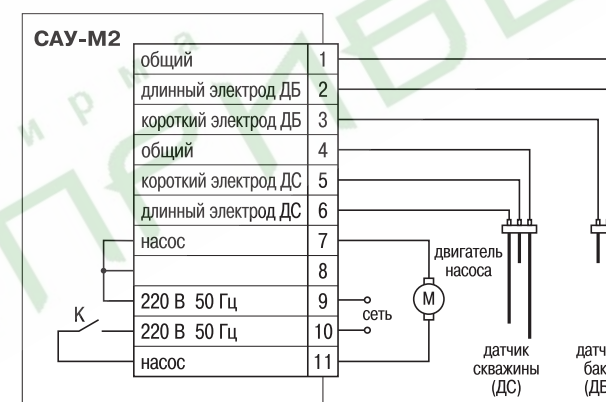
САУ-М2

| | |
|---|---|
| общий | 1 |
| длинный электрод ДБ | 2 |
| короткий электрод ДБ | 3 |
| общий | 4 |
| короткий электрод ДС | 5 |
| длинный электрод ДС | 6 |
| насос | 7 |
| | 8 |
| 220 В 50 Гц | 9 |
| 220 В 50 Гц | 10 |
| насос | 11 |

К

сеть

М

двигатель насоса

датчик скважины (ДС)

датч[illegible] бак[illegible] (ДБ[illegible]

и р м а